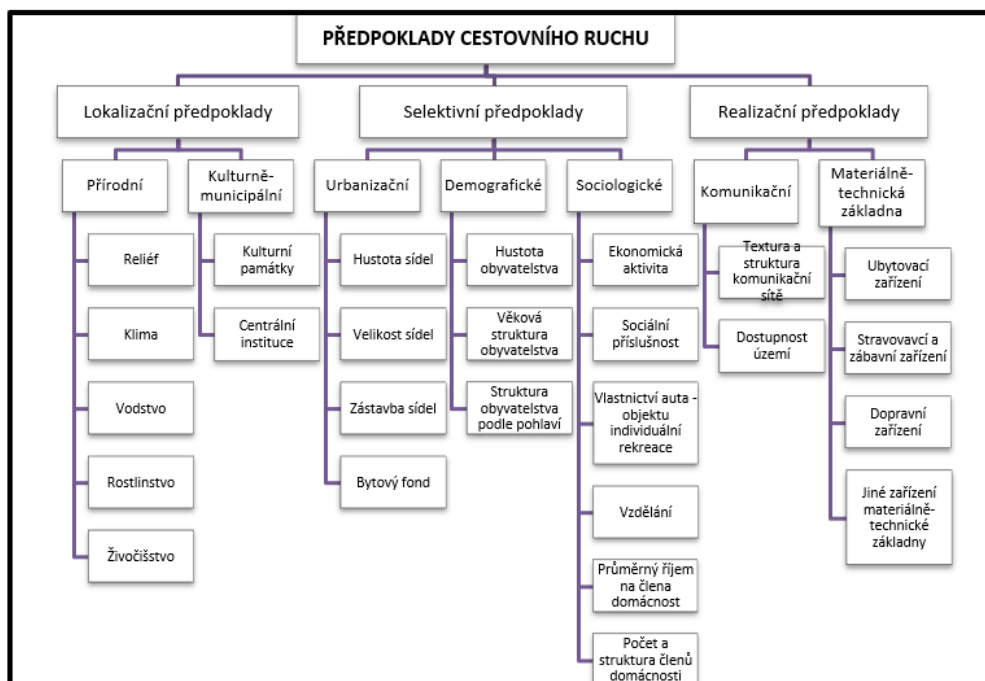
PŘEDPOKLADY CESTOVNÍHO RUCHU

Lokalizační předpoklady

Přírodní

Reliéf

Klima

Vodstvo

Rostlinstvo

Živočišstvo

Kulturně-municipální

Kulturní památky

Centrální instituce

Selektivní předpoklady

Urbanizační

Hustota sídel

Velikost sídel

Zástavba sídel

Bytový fond

Demografické

Hustota obyvatelstva

Věková struktura obyvatelstva

Struktura obyvatelstva podle pohlaví

Sociologické

Ekonomická aktivita

Sociální příslušnost

Vlastnictví auta - objektu individuální rekreace

Vzdělání

Průměrný říjem na člena domácnost

Počet a struktura členů domácnosti

Realizační předpoklady

Komunikační

Textura a struktura komunikační sítě

Dostupnost území

Materiálně-technická základna

Ubytovací zařízení

Stravovavcí a zábavní zařízení

Dopravní zařízení

Jiné zařízení materiálně-technické základny